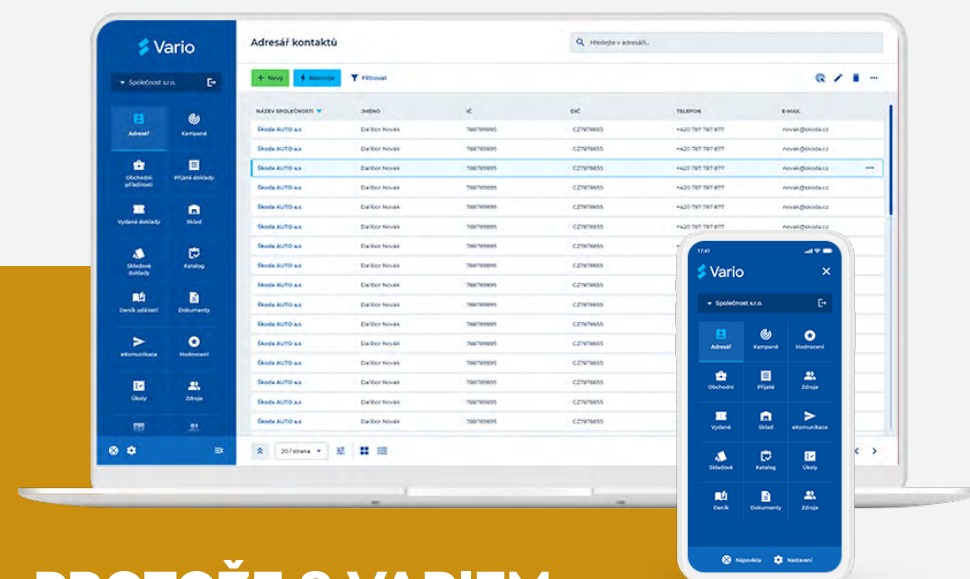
Vario

Společnost s.r.o.

Adresář
Kampaně
Obchodní příležitosti
Přijaté doklady
Vydané doklady
Sklad
Skladové doklady
Katalog
Deník událostí
Dokumenty
eKomunikace
Hodnocení
Úkoly
Zdroje

Adresář kontaktů

Hledejte v adresáři...

+ Nový
Akce
Filtrovat

| NÁZEV SPOLEČNOSTI | JMÉNO | IČ | DIČ | TELEFON | E-MAIL |
|---|---|---|---|---|---|
| Škoda AUTO a.s | Dalibor Novák | 788789695 | CZ7878655 | +420 787 787 877 | novak@skoda.cz |
| Škoda AUTO a.s | Dalibor Novák | 788789695 | CZ7878655 | +420 787 787 877 | novak@skoda.cz |
| Škoda AUTO a.s | Dalibor Novák | 788789695 | CZ7878655 | +420 787 787 877 | novak@skoda.cz |
| Škoda AUTO a.s | Dalibor Novák | 788789695 | CZ7878655 | +420 787 787 877 | novak@skoda.cz |
| Škoda AUTO a.s | Dalibor Novák | 788789695 | CZ7878655 | +420 787 787 877 | novak@skoda.cz |
| Škoda AUTO a.s | Dalibor Novák | 788789695 | CZ7878655 | +420 787 787 877 | novak@skoda.cz |
| Škoda AUTO a.s | Dalibor Novák | 788789695 | CZ7878655 | | |
| Škoda AUTO a.s | Dalibor Novák | 788789695 | CZ7878655 | | |
| Škoda AUTO a.s | Dalibor Novák | 788789695 | CZ7878655 | | |
| Škoda AUTO a.s | Dalibor Novák | 788789695 | CZ7878655 | | |
| Škoda AUTO a.s | Dalibor Novák | 788789695 | CZ7878655 | | |
| Škoda AUTO a.s | Dalibor Novák | 788789695 | CZ7878655 | | |
| Škoda AUTO a.s | Dalibor Novák | 788789695 | CZ7878655 | | |
| Škoda AUTO a.s | Dalibor Novák | 788789695 | CZ7878655 | | |
| Škoda AUTO a.s | Dalibor Novák | 788789695 | CZ7878655 | | |
| Škoda AUTO a.s | Dalibor Novák | 788789695 | CZ7878655 | | |

20 / strana

17:41
Vario
Společnost s.r.o.
Adresář
Kampaně
Hodnocení
Obchodní
Přijaté
Zdroje
Vydané
Sklad
eKomunikace
Skladové
Katalog
Úkoly
Deník
Dokumenty
Zdroje
Nápověda
Nastavení

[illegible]